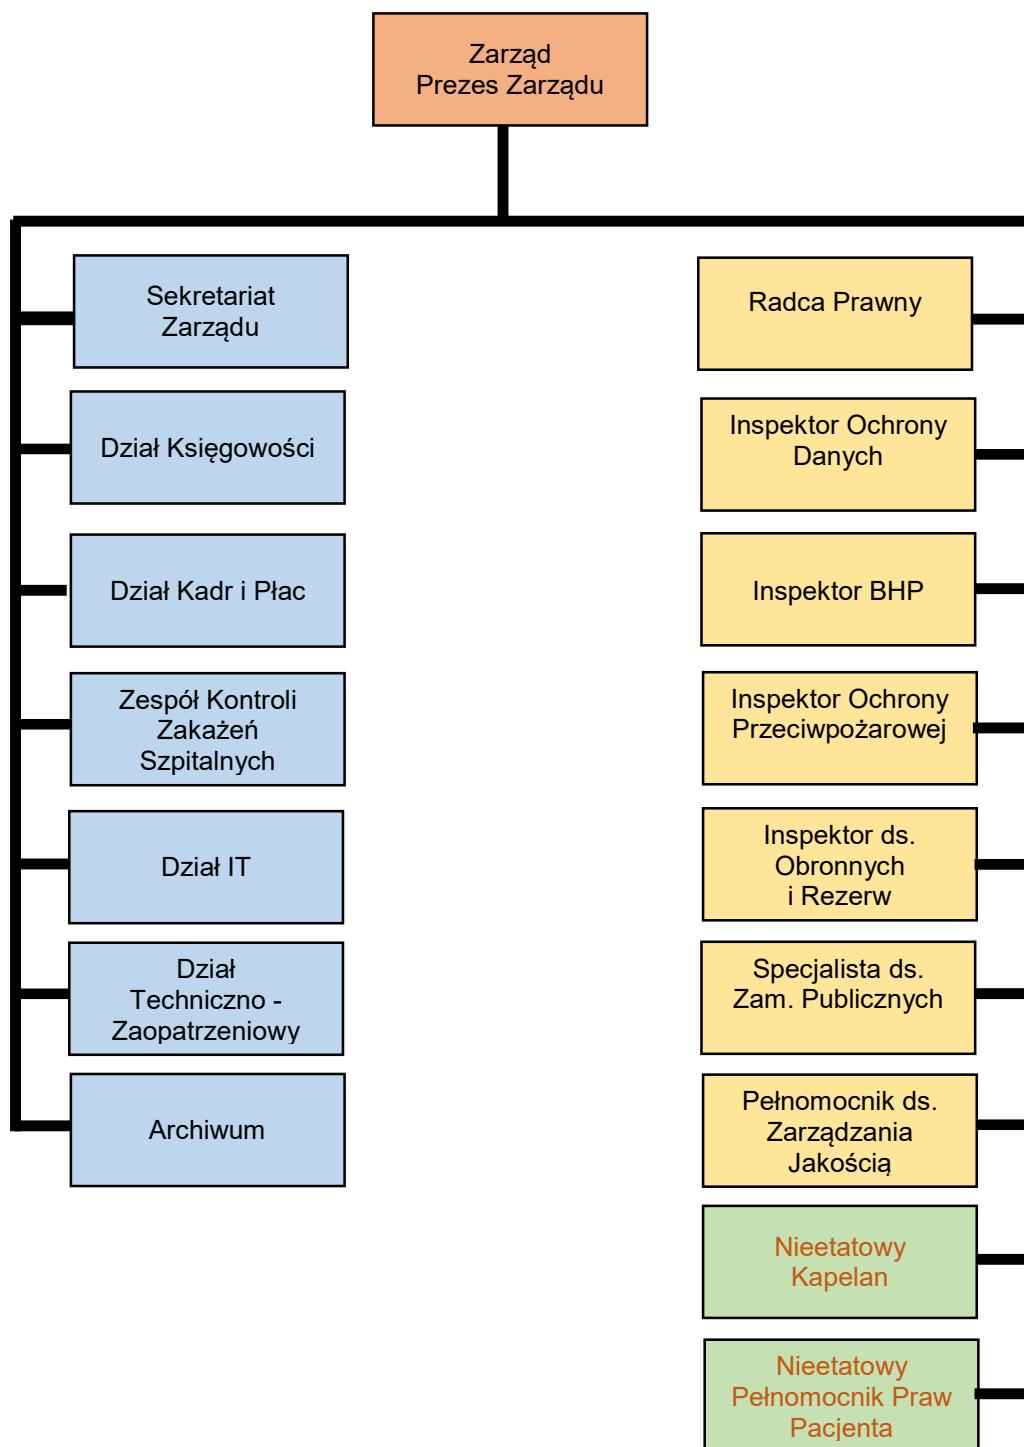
Zarząd
Prezes Zarządu

Sekretariat Zarządu

Dział Księgowości

Dział Kadr i Płac

Zespół Kontroli Zakażeń Szpitalnych

Dział IT

Dział Techniczno - Zaopatrzeniowy

Archiwum

Radca Prawny

Inspektor Ochrony Danych

Inspektor BHP

Inspektor Ochrony Przeciwpożarowej

Inspektor ds. Obronnych i Rezerw

Specjalista ds. Zam. Publicznych

Pełnomocnik ds. Zarządzania Jakością

Nieetatowy Kapelan

Nieetatowy Pełnomocnik Praw Pacjenta